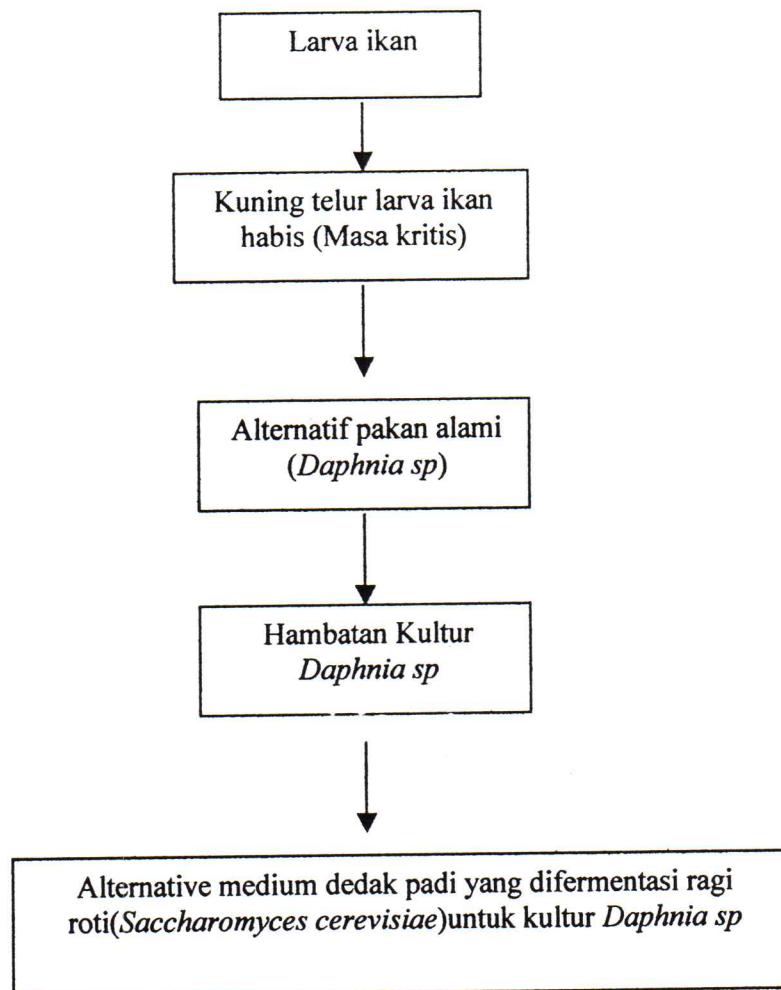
Larva ikan

Kuning telur larva ikan habis (Masa kritis)

Alternatif pakan alami (*Daphnia sp*)

Hambatan Kultur *Daphnia sp*

Alternative medium dedak padi yang difermentasi ragi roti(*Saccharomyces cerevisiae*)untuk kultur *Daphnia sp*